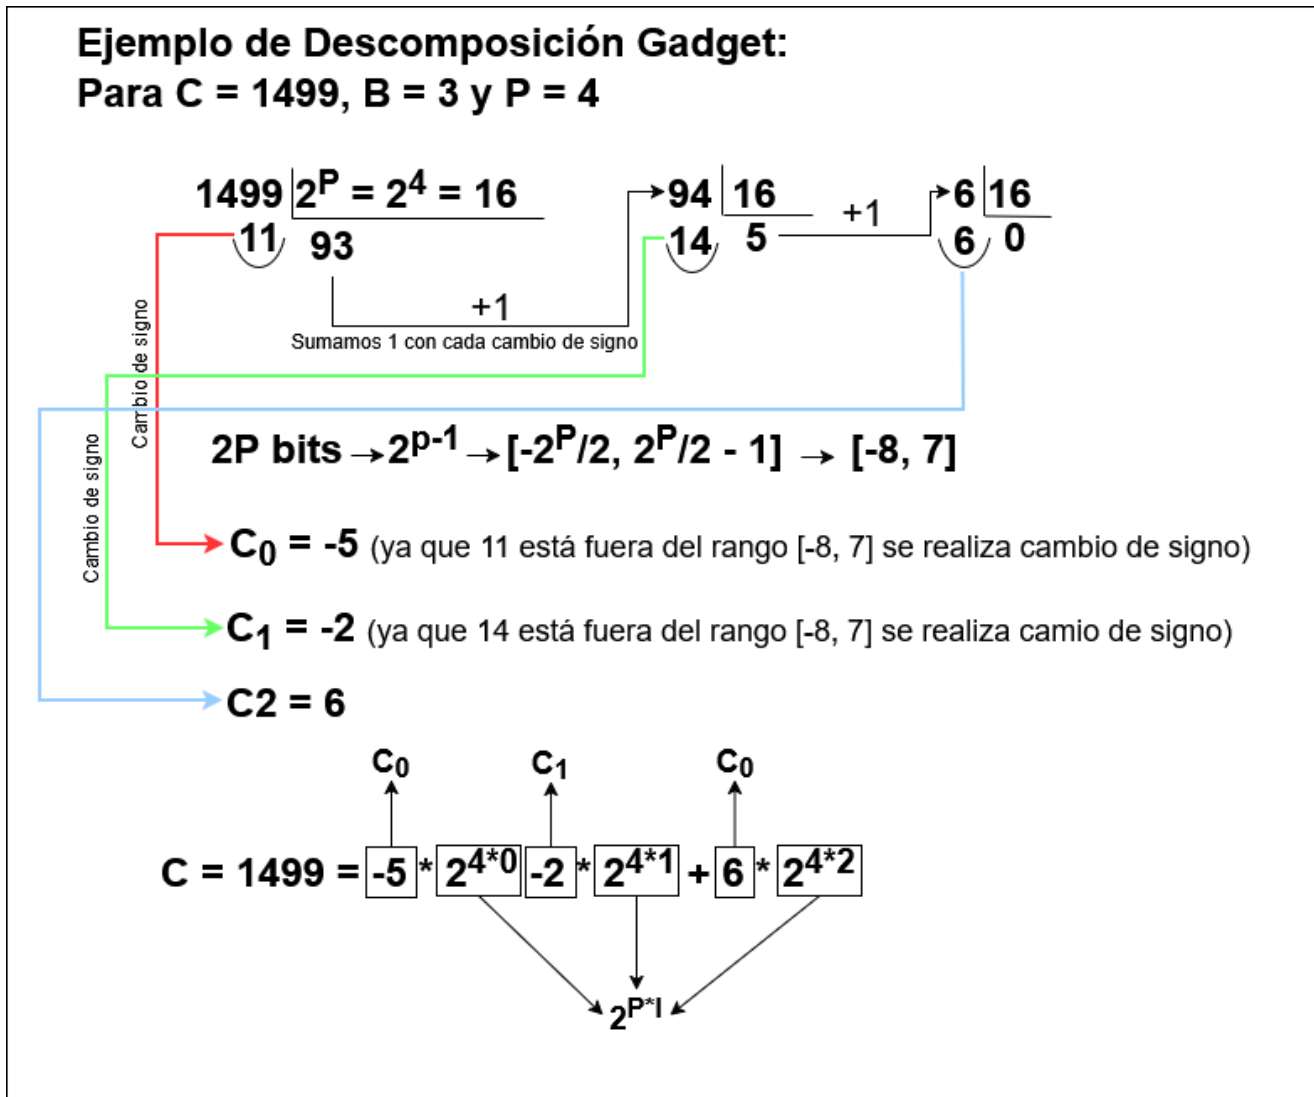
Ejemplo de Descomposición Gadget:
Para C = 1499, B = 3 y P = 4

1499 $2^P = 2^4 = 16$
11 93

+1
Sumamos 1 con cada cambio de signo

94 16
14 5

+1

6 16
6 0

Cambio de signo

Cambio de signo

2P bits → $2^{p-1}$ → $[-2^P/2, 2^P/2 - 1]$ → [-8, 7]

$C_0$ = -5 (ya que 11 está fuera del rango [-8, 7] se realiza cambio de signo)

$C_1$ = -2 (ya que 14 está fuera del rango [-8, 7] se realiza camio de signo)

C2 = 6

$C_0$ $C_1$ $C_0$

C = 1499 = -5 * $2^{4*0}$ -2 * $2^{4*1}$ + 6 * $2^{4*2}$

$2^{P*I}$